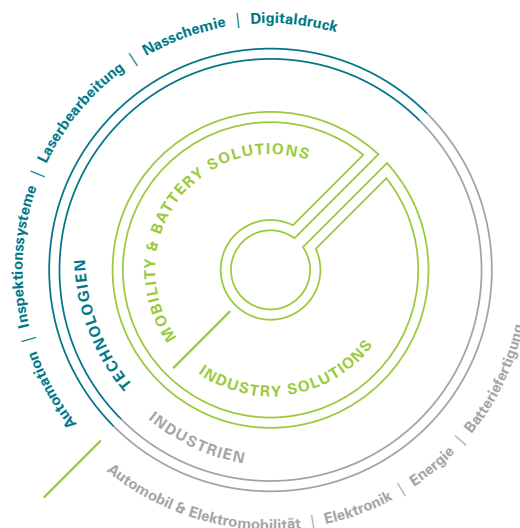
Automation | Inspektionssysteme | Laserbearbeitung | Nasschemie | Digitaldruck

TECHNOLOGIEN

MOBILITY & BATTERY SOLUTIONS

INDUSTRY SOLUTIONS

INDUSTRIEN

Automobil & Elektromobilität | Elektronik | Energie | Batteriefertigung